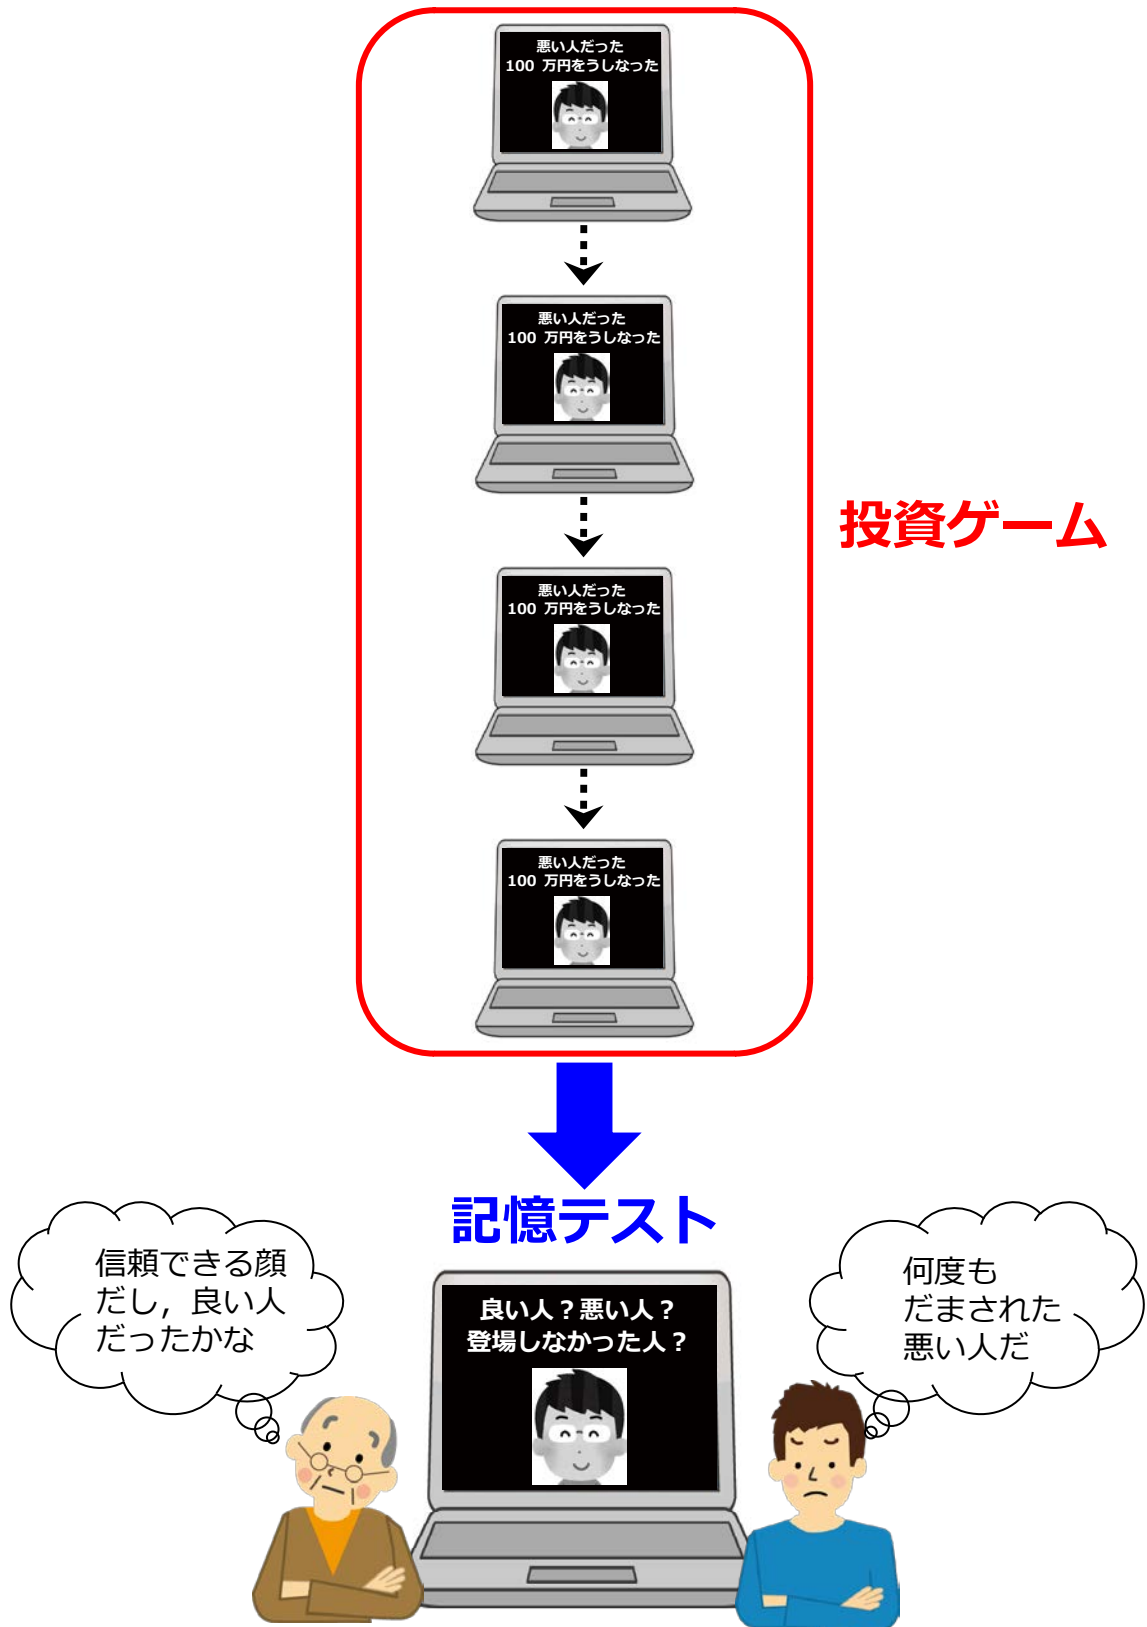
悪い人だった
100 万円をうしなった

悪い人だった
100 万円をうしなった

悪い人だった
100 万円をうしなった

悪い人だった
100 万円をうしなった

投資ゲーム

記憶テスト

信頼できる顔だし，良い人だったかな

良い人？悪い人？
登場しなかった人？

何度もだまされた悪い人だ